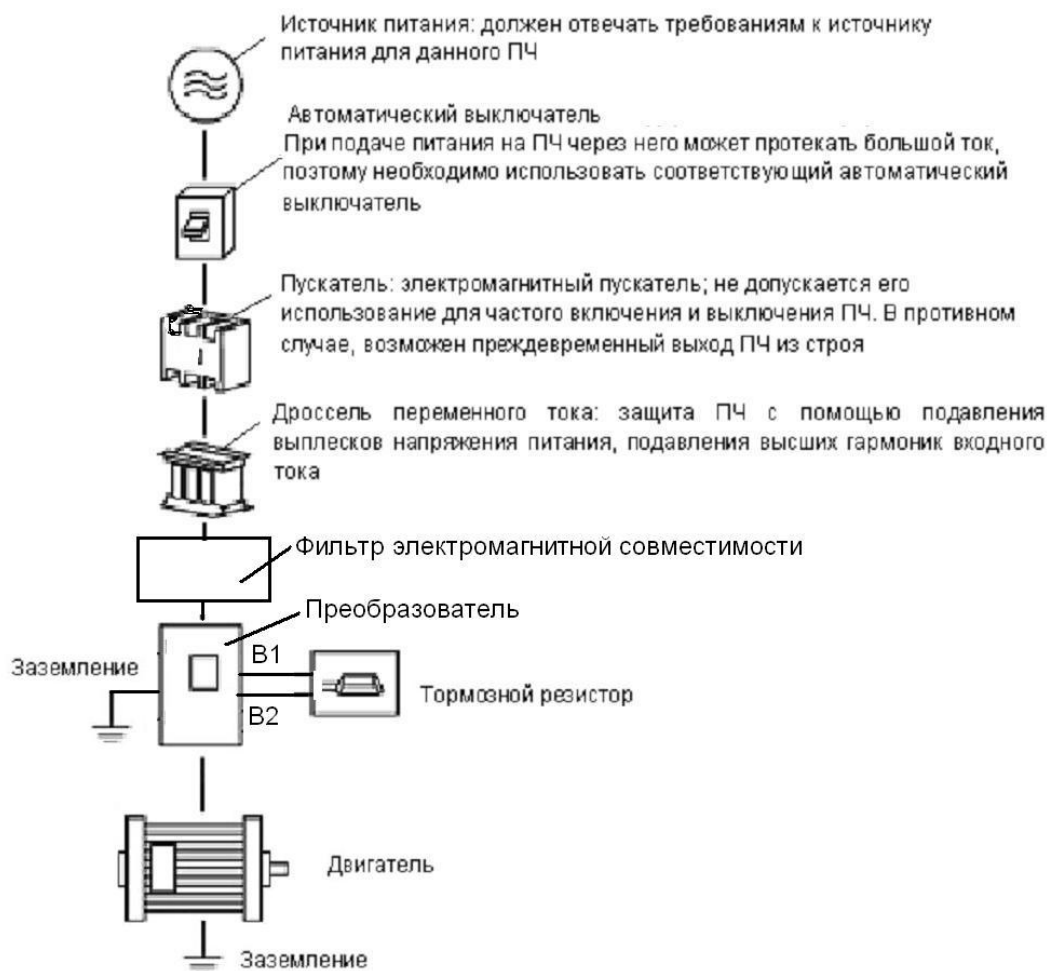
Источник питания: должен отвечать требованиям к источнику питания для данного ПЧ

Автоматический выключатель
При подаче питания на ПЧ через него может протекать большой ток, поэтому необходимо использовать соответствующий автоматический выключатель

Пускатель: электромагнитный пускатель; не допускается его использование для частого включения и выключения ПЧ. В противном случае, возможен преждевременный выход ПЧ из строя

Дроссель переменного тока: защита ПЧ с помощью подавления выплесков напряжения питания, подавления высших гармоник входного тока

Фильтр электромагнитной совместимости

Преобразователь

Заземление

B1

B2

Тормозной резистор

Двигатель

Заземление